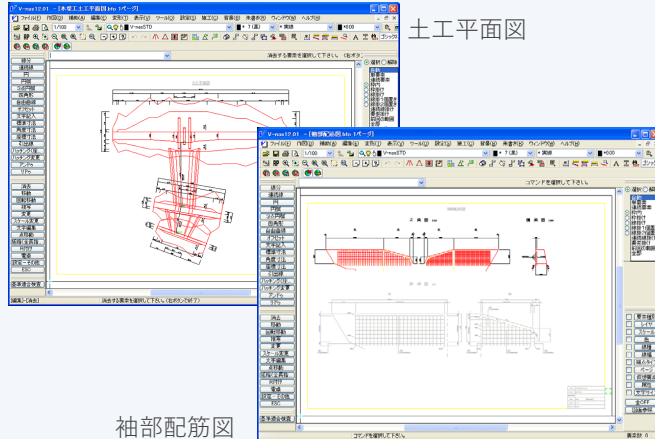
土工平面図

V-nas12.01 - [本堤工土工平面図.btb 1ページ]
ファイル(F) 作図(D) 補助(A) 編集(E) 変形(T) 表示(V) ツール(O) 設定(S) 施工(G) 冒書(B) 角書き(K) ウィンドウ(W) ヘルプ(H)
1/100
V-nasSTD
1 (太)
実線
#000
ゴシック
消去する要素を選択して下さい。(右ボタン
線分
連続線
円
円弧
3点円弧
接続円弧
折線
寸法線
矢印
水平線
文字
文字入力
標高
点
レイヤ
消去
移動
回転移動
複写
変更
文字編集
寸法編集
点移動
範囲指定
伸縮
分割
設定 ESC
基準道路検索
補助線
選択
解除
編集/[消去]
消去する要素を選択して下さい。(右ボタンで終了)

V-nas12.01 - [袖部配筋図.btb 1ページ]
ファイル(F) 作図(D) 補助(A) 編集(E) 変形(T) 表示(V) ツール(O) 設定(S) 施工(G) 冒書(B) 角書き(K) ウィンドウ(W) ヘルプ(H)
1/100
V-nasSTD
1 (太)
実線
#000
ゴシック
コマンドを選択して下さい。
線分
連続線
円
円弧
3点円弧
接続円弧
折線
寸法線
文字入力
標高
消去
移動
回転移動
複写
変更
スケール変更
文字編集
点移動
範囲指定
伸縮
分割
設定
ESC
基準道路検索
選択
解除
要素種別
レイヤ
スケール
色
線種
線幅
太さ
全OFF
初期化
コマンドを選択して下さい。
表示計 0

袖部配筋図